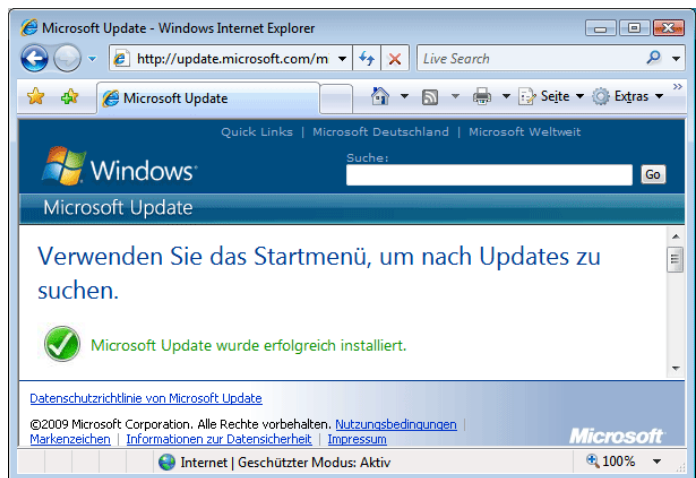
Microsoft Update - Windows Internet Explorer

http://update.microsoft.com/m

Live Search

Microsoft Update

Seite ▾ Extras ▾

Quick Links | Microsoft Deutschland | Microsoft Weltweit

Windows

Suche:

Go

Microsoft Update

Verwenden Sie das Startmenü, um nach Updates zu suchen.

Microsoft Update wurde erfolgreich installiert.

Datenschutzrichtlinie von Microsoft Update

©2009 Microsoft Corporation. Alle Rechte vorbehalten. Nutzungsbedingungen | Markenzeichen | Informationen zur Datensicherheit | Impressum

Microsoft

Internet | Geschützter Modus: Aktiv

100%